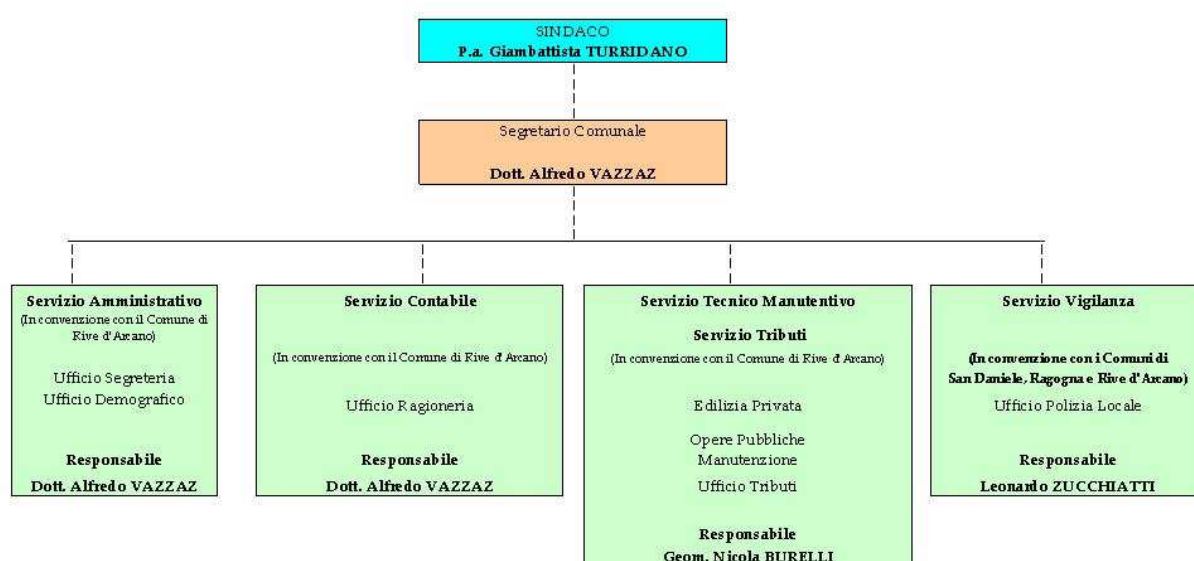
SINDACO
P.a. Giambattista TURRIDANO

Segretario Comunale

Dott. Alfredo VAZZAZ

Servizio Amministrativo
(In convenzione con il Comune di Rive d'Arcano)

Ufficio Segreteria
Ufficio Demografico

Responsabile
Dott. Alfredo VAZZAZ

Servizio Contabile

(In convenzione con il Comune di Rive d'Arcano)

Ufficio Ragioneria

Responsabile
Dott. Alfredo VAZZAZ

Servizio Tecnico Manutentivo

Servizio Tributi
(In convenzione con il Comune di Rive d'Arcano)

Edilizia Privata

Opere Pubbliche
Manutenzione

Ufficio Tributi

Responsabile
Geom. Nicola BURELLI

Servizio Vigilanza

(In convenzione con i Comuni di San Daniele, Ragogna e Rive d'Arcano)
Ufficio Polizia Locale

Responsabile
Leonardo ZUCCHIATTI